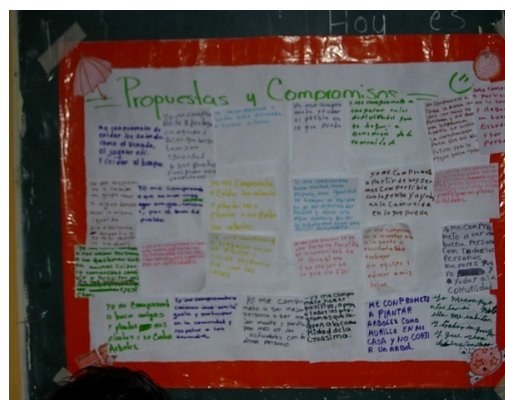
Hoy es

Propuestas y Compromisos

Yo me comprometo a cuidar los recursos como el llevado, el papel etc. Y cuidar el tiempo

Yo me comprometo a cuidar el planeta

Yo me comprometo a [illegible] en el pueblo

Yo me comprometo a colaborar en las actividades que se hagan en la comunidad

Yo me comprometo a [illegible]

Yo me comprometo a cuidar los animales

Yo me comprometo a cuidar las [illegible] y por el bien del pueblo

Yo me comprometo a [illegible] plantas y a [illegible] los arboles

Yo me comprometo a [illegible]

Yo me comprometo a portarme bien y comportarme correctamente y ayudar a mi comunidad en lo que pueda

Yo me comprometo a ser una buena persona con todos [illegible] a ayudar a mi comunidad

Yo me comprometo a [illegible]

Yo me comprometo a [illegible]

Yo me comprometo a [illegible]

Yo me comprometo a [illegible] y ayudar a mis amigos

Yo me comprometo a hacer amigos y plantar mas plantas y no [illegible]

Yo me comprometo a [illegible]

Yo me comprometo a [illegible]

Yo me comprometo a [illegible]

ME COMPROMETO A PLANTAR ARBOLES COMO MORILLO EN MI CASA Y NO CORTAR UN ARBOL.

Yo me comprometo a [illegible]